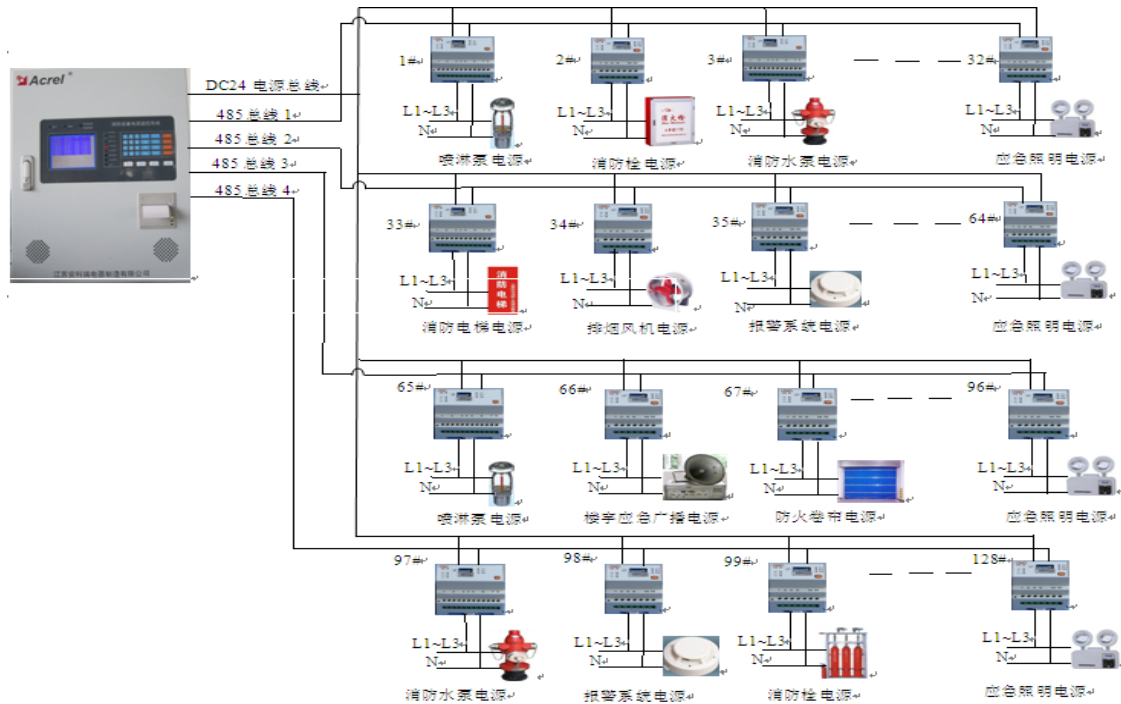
Acrel

DC24 电源总线
485 总线 1
485 总线 2
485 总线 3
485 总线 4

1#
L1~L3
N
喷淋泵电源

2#
L1~L3
N
消防栓电源

3#
L1~L3
N
消防水泵电源

32#
L1~L3
N
应急照明电源

33#
L1~L3
N
消防电梯电源

34#
L1~L3
N
排烟风机电源

35#
L1~L3
N
报警系统电源

64#
L1~L3
N
应急照明电源

65#
L1~L3
N
喷淋泵电源

66#
L1~L3
N
楼宇应急广播电源

67#
L1~L3
N
防火卷帘电源

96#
L1~L3
N
应急照明电源

97#
L1~L3
N
消防水泵电源

98#
L1~L3
N
报警系统电源

99#
L1~L3
N
消防栓电源

128#
L1~L3
N
应急照明电源